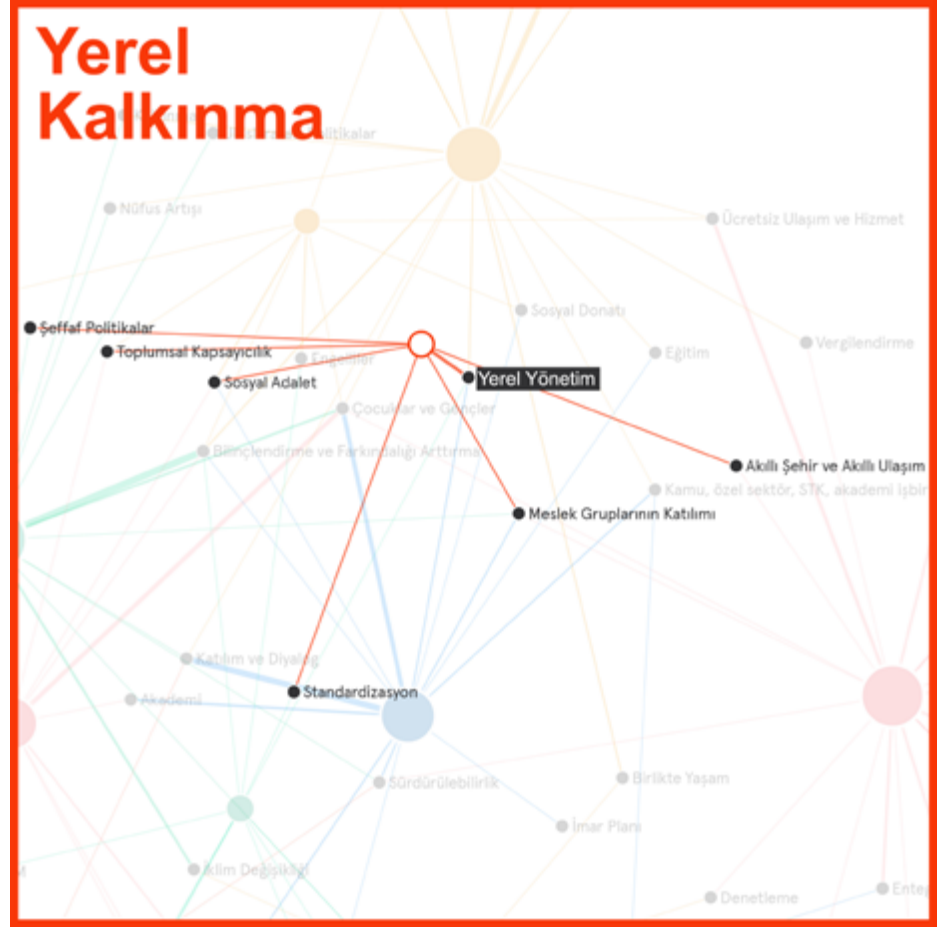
Yerel Kalkınma

Politikalar
Nüfus Artışı
Ücretsiz Ulaşım ve Hizmet
Sosyal Donatı
Şeffaf Politikalar
Toplumsal Kapsayıcılık
Engelliler
Eğitim
Vergilendirme
Sosyal Adalet
Yerel Yönetim
Çocuklar ve Gençler
Bilinçlendirme ve Farkındalığı Arttırma
Akıllı Şehir ve Akıllı Ulaşım
Kamu, özel sektör, STK, akademi İşbir
Meslek Gruplarının Katılımı
Katılım ve Diyalog
Akademi
Standardizasyon
Sürdürülebilirlik
Birlikte Yaşam
İmar Planı
İklim Değişikliği
Denetleme
Ente